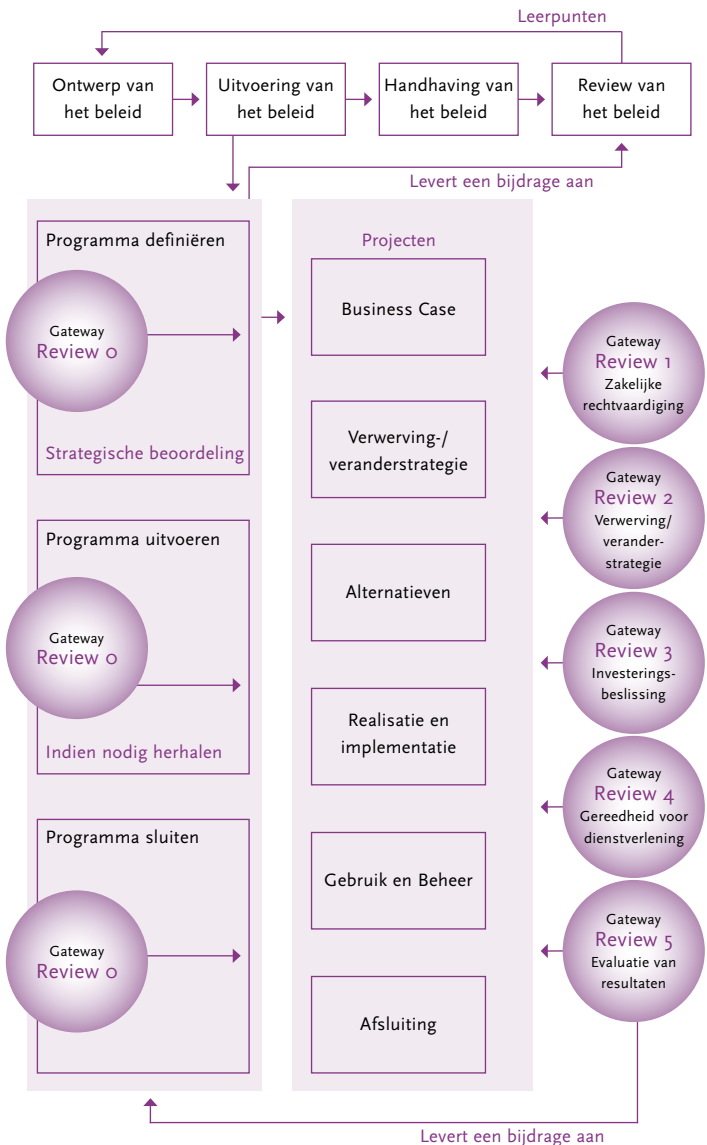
Leerpunten

Ontwerp van het beleid

Uitvoering van het beleid

Handhaving van het beleid

Review van het beleid

Levert een bijdrage aan

Programma definiëren

Gateway
Review 0

Strategische beoordeling

Programma uitvoeren

Gateway
Review 0

Indien nodig herhalen

Programma sluiten

Gateway
Review 0

Projecten

Business Case

Verwerving-/ veranderstrategie

Alternatieven

Realisatie en implementatie

Gebruik en Beheer

Afsluiting

Gateway
Review 1
Zakelijke rechtvaardiging

Gateway
Review 2
Verwerving/ verander-strategie

Gateway
Review 3
Investerings-beslissing

Gateway
Review 4
Gereedheid voor dienstverlening

Gateway
Review 5
Evaluatie van resultaten

Levert een bijdrage aan